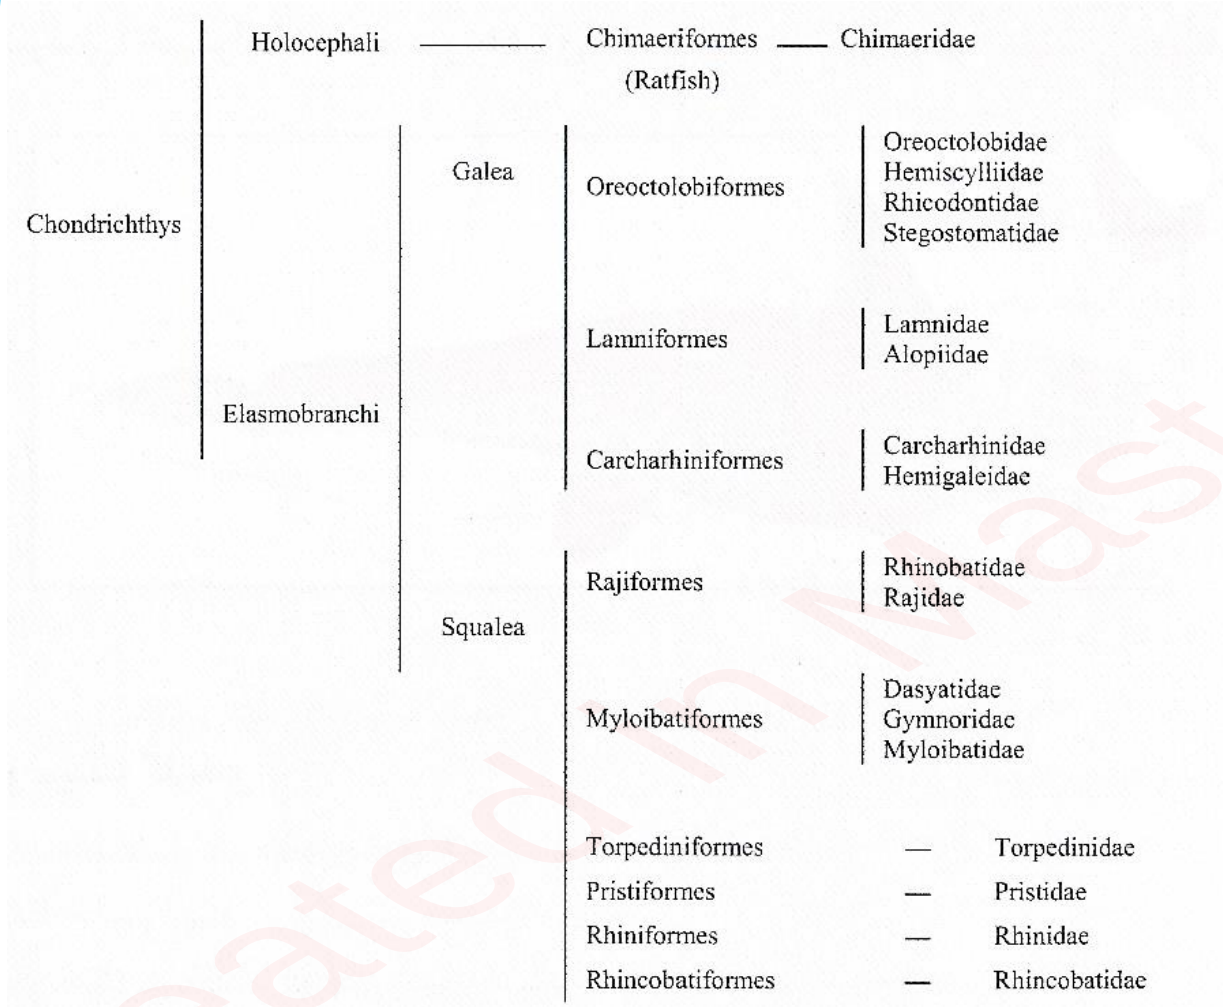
Chondrichthys

Holocephali — Chimaeriformes (Ratfish) — Chimaeridae

Elasmobranchi

Galea

Oreoctolobiformes
Oreoctolobidae
Hemiscylliidae
Rhicodontidae
Stegostomatidae

Lamniformes
Lamnidae
Alopiidae

Carcharhiniformes
Carcharhinidae
Hemigaleidae

Squalea

Rajiformes
Rhinobatidae
Rajidae

Myloibatiformes
Dasyatidae
Gymnoridae
Myloibatidae

Torpediniformes — Torpedinidae
Pristiformes — Pristidae
Rhiniformes — Rhinidae
Rhincobatiformes — Rhincobatidae

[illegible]ated in Mast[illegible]